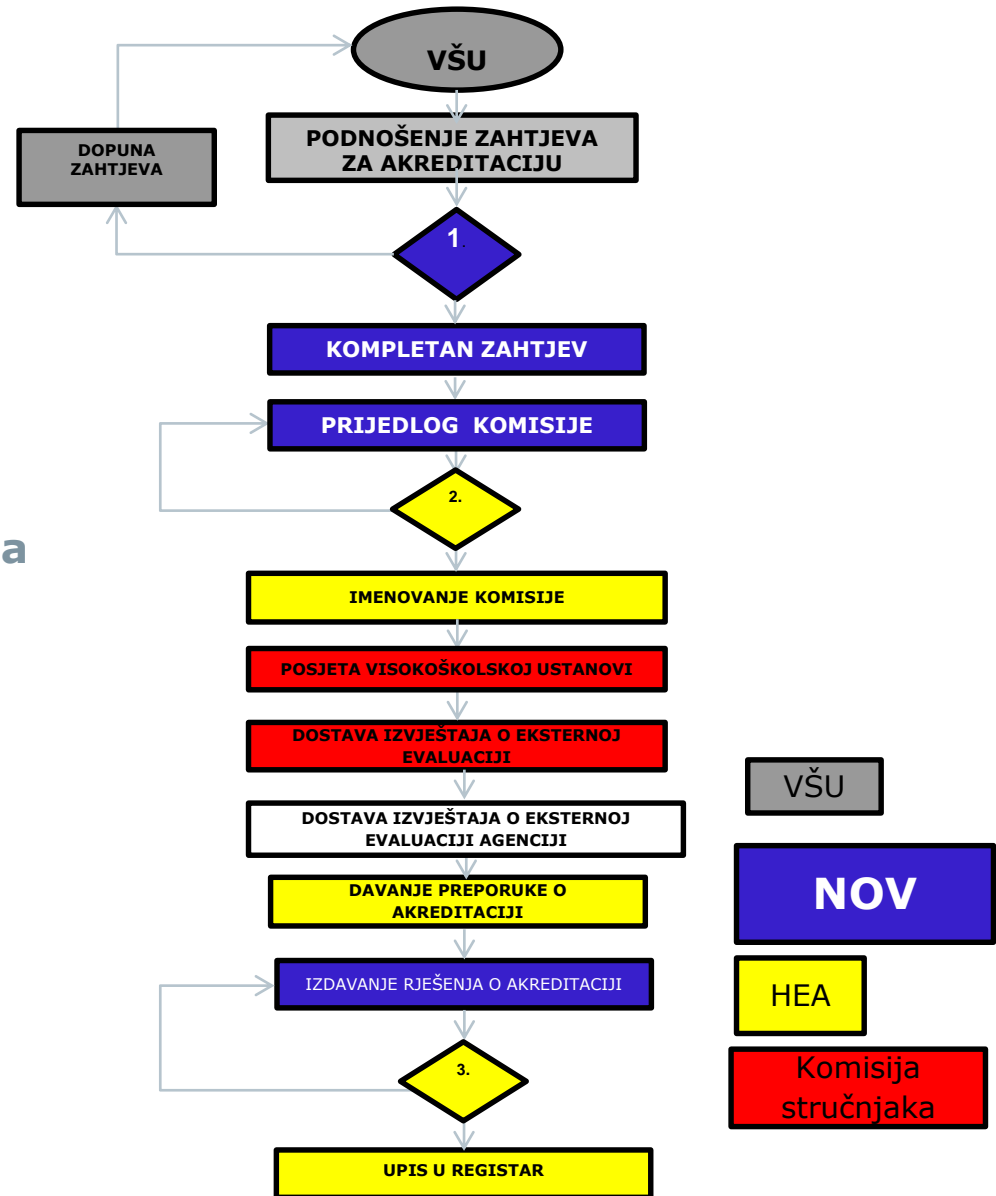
VŠU

DOPUNA ZAHTJEVA

PODNOŠENJE ZAHTJEVA ZA AKREDITACIJU

1.

KOMPLETAN ZAHTJEV

PRIJEDLOG KOMISIJE

2.

a

IMENOVANJE KOMISIJE

POSJETA VISOKOŠKOLSKOJ USTANOVI

DOSTAVA IZVJEŠTAJA O EKSTERNOJ EVALUACIJI

DOSTAVA IZVJEŠTAJA O EKSTERNOJ EVALUACIJI AGENCIJI

DAVANJE PREPORUKE O AKREDITACIJI

IZDAVANJE RJEŠENJA O AKREDITACIJI

3.

UPIS U REGISTAR

VŠU

NOV

HEA

Komisija stručnjaka